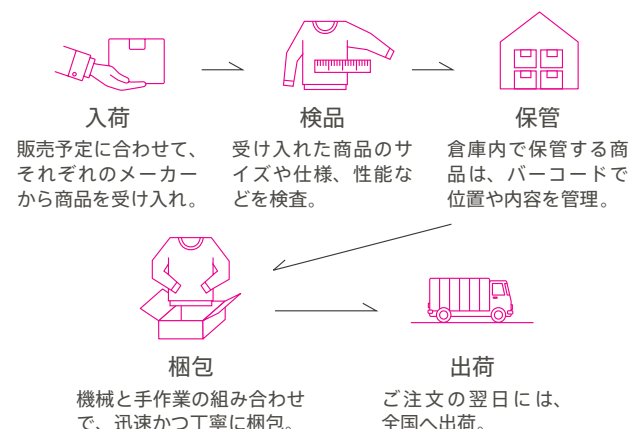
入荷
販売予定に合わせて、それぞれのメーカーから商品を受け入れ。

検品
受け入れた商品のサイズや仕様、性能などを検査。

保管
倉庫内で保管する商品は、バーコードで位置や内容を管理。

梱包
機械と手作業の組み合わせで、迅速かつ丁寧に梱包。

出荷
ご注文の翌日には、全国へ出荷。